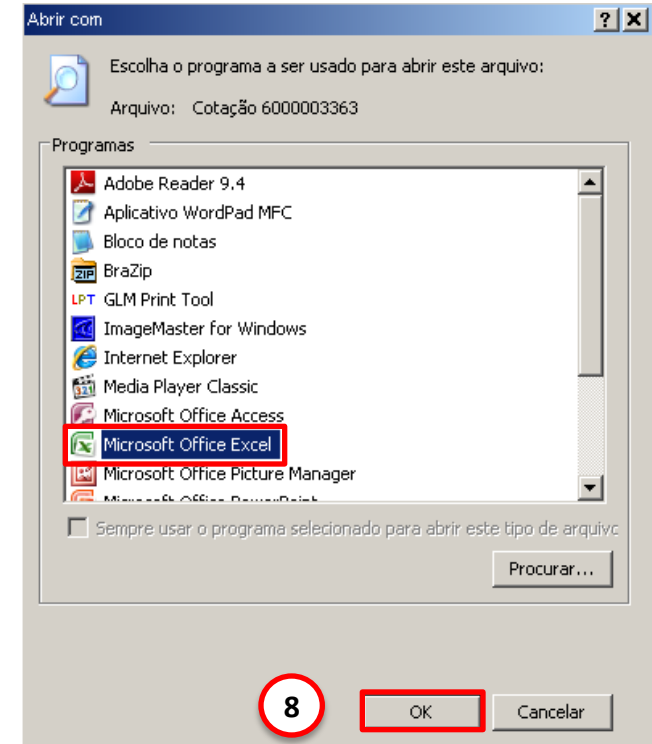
Abrir com

Escolha o programa a ser usado para abrir este arquivo:

Arquivo: Cotação 6000003363

Programas

Adobe Reader 9.4
Aplicativo WordPad MFC
Bloco de notas
ZIP BraZip
LPT GLM Print Tool
ImageMaster for Windows
Internet Explorer
Media Player Classic
Microsoft Office Access
Microsoft Office Excel
Microsoft Office Picture Manager
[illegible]

Sempre usar o programa selecionado para abrir este tipo de arquivc

Procurar...

8

OK

Cancelar